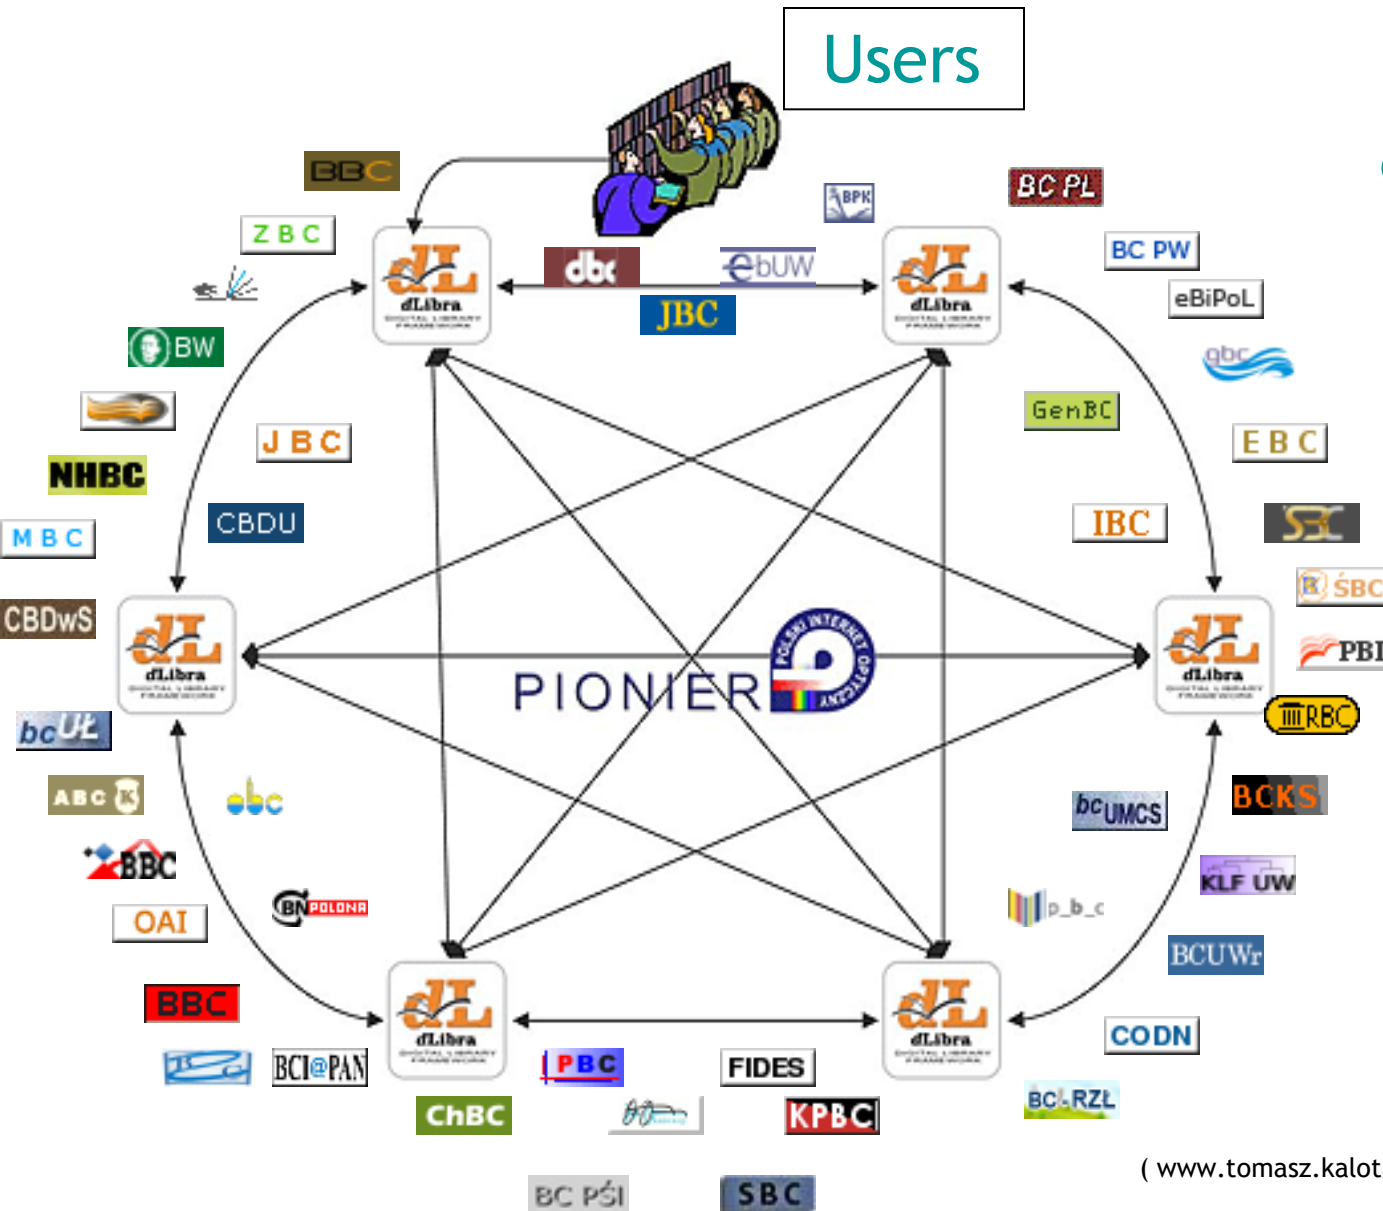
Users

BBC
ZBC
BW
NHBC
MBC
CBDwS
JBC
CBDU
bcUŁ
ABC
BBC
OAI
BBC
BCI@PAN
ChBC
PBC
FIDES
KPBC
BC PŚI
SBC

dbc
JBC
ebUW
BPK
BC PL
BC PW
eBiPoL
gbc
GenBC
EBC
IBC
SBC
ŚBC
PBI
RBC
BCKS
bcUMCS
KLF UW
p_b_c
BCUWr
CODN
BC-RZŁ
ebc
BN POLONA

dLibra DIGITAL LIBRARY FRAMEWORK
dLibra DIGITAL LIBRARY FRAMEWORK
dLibra DIGITAL LIBRARY FRAMEWORK
dLibra DIGITAL LIBRARY FRAMEWORK
dLibra DIGITAL LIBRARY FRAMEWORK
dLibra DIGITAL LIBRARY FRAMEWORK

PIONIER POLSKI INTERNET OPTYCZNY

( www.tomasz.kalot